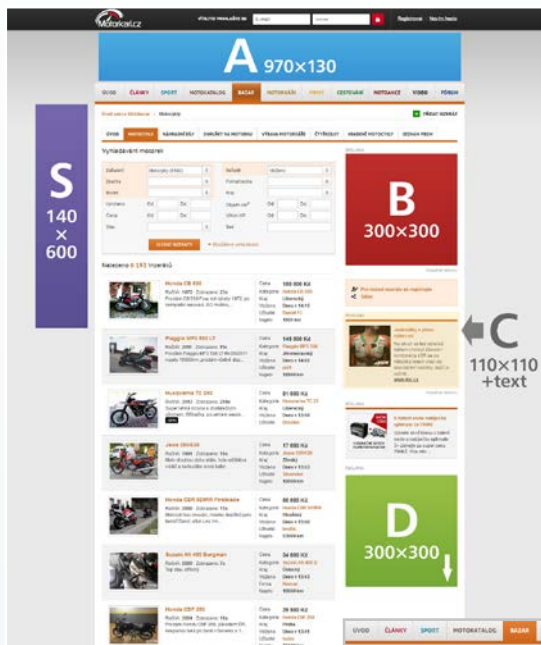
Motorkari.cz

A 970×130

ÚVOD ČLÁNKY SPORT MOTOKATALOG BAZAR MOTORKÁŘI PRAVIDLA CESTOVÁNÍ MOTOAKCE VIDEO FÓRUM

Vyhledávání motorek

Nalezeno 8 193 inzerátů

Honda CB 500

Piaggio MP3 500 LT

Husqvarna TE 250

Jawa 350/638

Honda CBR 600RR Fireblade

Suzuki AN 400 Burgman

Honda CBF 250

S 140 × 600

B 300×300

C 110×110 +text

D 300×300

ÚVOD ČLÁNKY SPORT MOTOKATALOG BAZAR